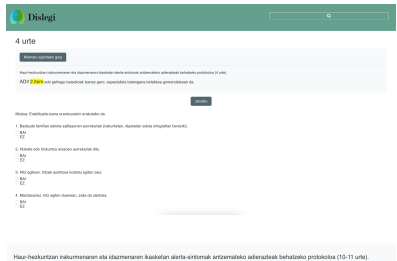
Dislegi

4 urte

Markatu zeinekin gaia

Haur-hezkuntzan irakurmenaren eta idazmenaren ikasketan alerta-sintomak antzemateko adierazleak behatzeko protokoloa (4 urte)

ADI! 2 item edo gehiago baiezkoak baneo gero, espezialista batengana bideratzea gomendatzen da.

Jarraitu

Modua: Etxebizitza-zoina erantzunarin arakuatzeko da.

1. Beduzte familian zaletla saltesaren aurrekariak (irakurketan, idazketan edota ortografian bereziki).
BAI
EZ

2. Hizketa edo hizkuntza arazoen aurrekariak ditu.
BAI
EZ

3. Hitz egiteak, hitzak zuzentzea kostatu egiten zaio.
BAI
EZ

4. Marrazteko, hitz egiten duenean, zaila da ulertzea.
BAI
EZ

Haur-hezkuntzan irakurmenaren eta idazmenaren ikasketan alerta-sintomak antzemateko adierazleak behatzeko protokoloa (10-11 urte).